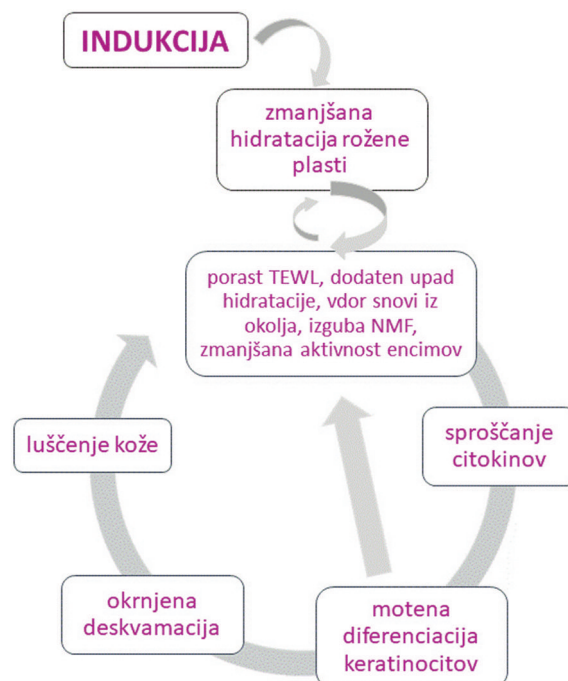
INDUKCIJA

zmanjšana hidratacija rožene plasti

porast TEWL, dodaten upad hidratacije, vdor snovi iz okolja, izguba NMF, zmanjšana aktivnost encimov

sproščanje citokinov

motena diferenciacija keratinocitov

okrnjena deskvamacija

luščenje kože